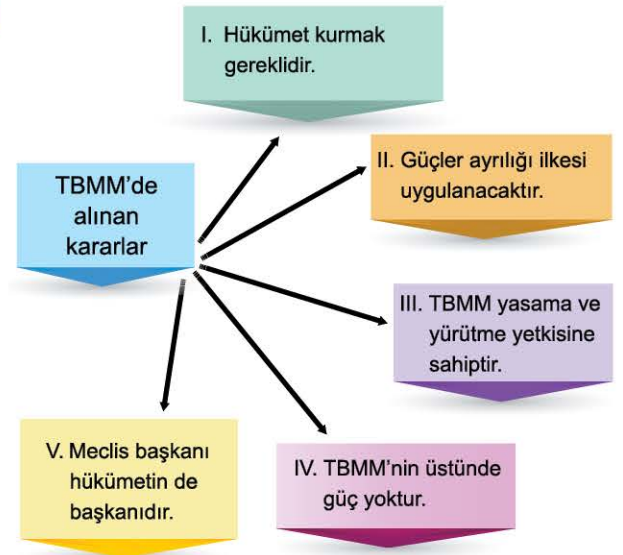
I. Hükümet kurmak gereklidir.

TBMM'de alınan kararlar

II. Güçler ayrılığı ilkesi uygulanacaktır.

III. TBMM yasama ve yürütme yetkisine sahiptir.

V. Meclis başkanı hükümetin de başkanıdır.

IV. TBMM'nin üstünde güç yoktur.